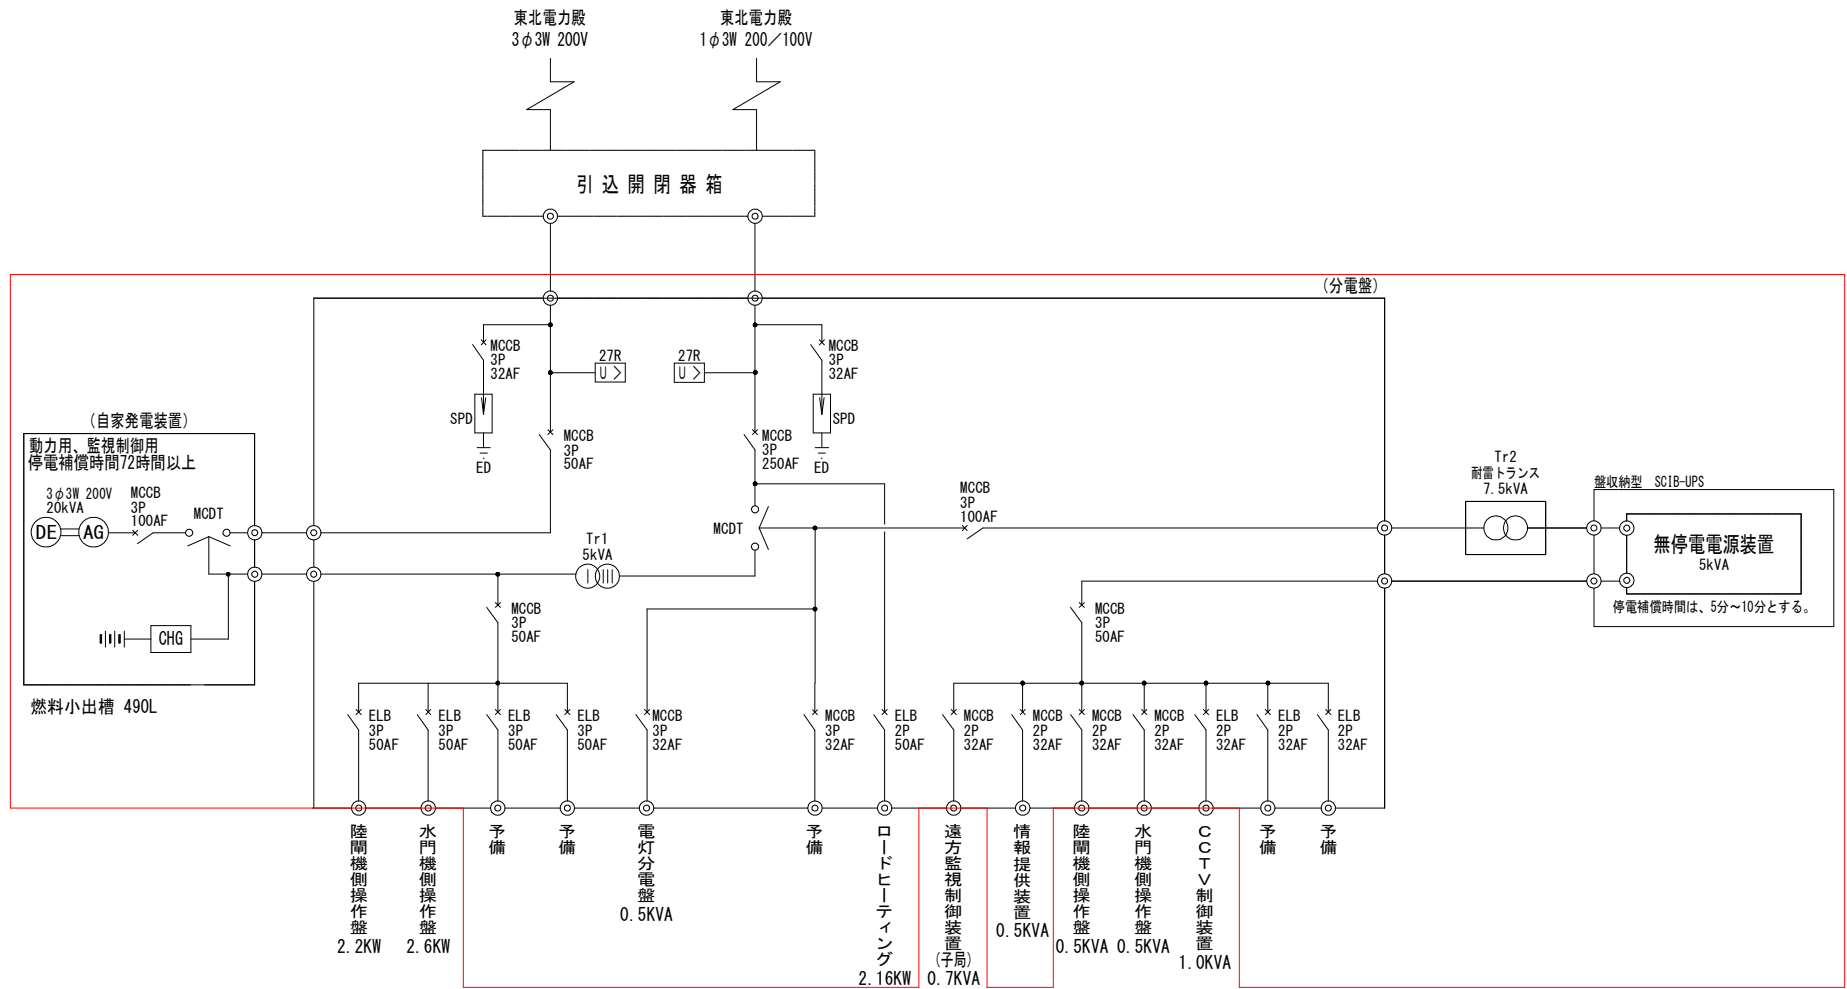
東北電力殿
3φ3W 200V

東北電力殿
1φ3W 200/100V

引込開閉器箱

(分電盤)

MCCB
3P
32AF

27R
U >

27R
U >

MCCB
3P
32AF

SPD
ED

MCCB
3P
50AF

MCCB
3P
250AF

SPD
ED

(自家発電装置)
動力用、監視制御用
停電補償時間72時間以上

3φ3W 200V
20kVA
DE AG
MCCB
3P
100AF
MCDT

CHG

燃料小出槽 490L

Tr1
5kVA

MCDT

MCCB
3P
100AF

Tr2
耐雷トランス
7.5kVA

盤収納型 SCIB-UPS
無停電電源装置
5kVA
停電補償時間は、5分~10分とする。

MCCB
3P
50AF

MCCB
3P
50AF

ELB 3P 50AF
ELB 3P 50AF
ELB 3P 50AF
ELB 3P 50AF
MCCB 3P 32AF
MCCB 3P 32AF
ELB 2P 50AF
MCCB 2P 32AF
MCCB 2P 32AF
MCCB 2P 32AF
MCCB 2P 32AF
ELB 2P 32AF
ELB 2P 32AF
ELB 2P 32AF

陸閘機側操作盤 2.2KW
水門機側操作盤 2.6KW
予備
予備
電灯分電盤 0.5KVA
予備
ロードヒーティング 2.16KW
遠方監視制御装置(子局) 0.7KVA
情報提供装置 0.5KVA
陸閘機側操作盤 0.5KVA
水門機側操作盤 0.5KVA
CCTV制御装置 1.0KVA
予備
予備